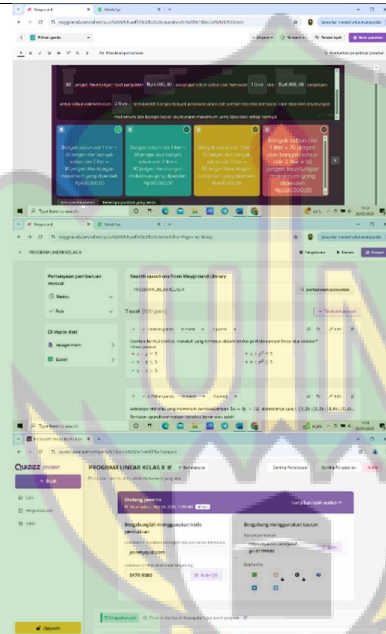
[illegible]

Berapa keuntungan maksimum...

Banyak botol sirup 1 liter = 30 jangan ada botol sirup 1 liter = ... Rp600.000,00

Rp400.000,00

Rp400.000,00

Rp500.000,00

PROGRAM LINEAR KELAS X

Pertanyaan pembaruan manual

Waktu

Poin

Di impor dari

Google Form

Excel

Search questions from Wayground library

Tampilkan jawaban

Q Ketik untuk mencari

QUIZIZZ

PROGRAM LINEAR KELAS X

+ Buat

Undang peserta

Bergabunglah menggunakan kode permainan

joinmyquiz.com

Bergabung menggunakan tautan

Salin